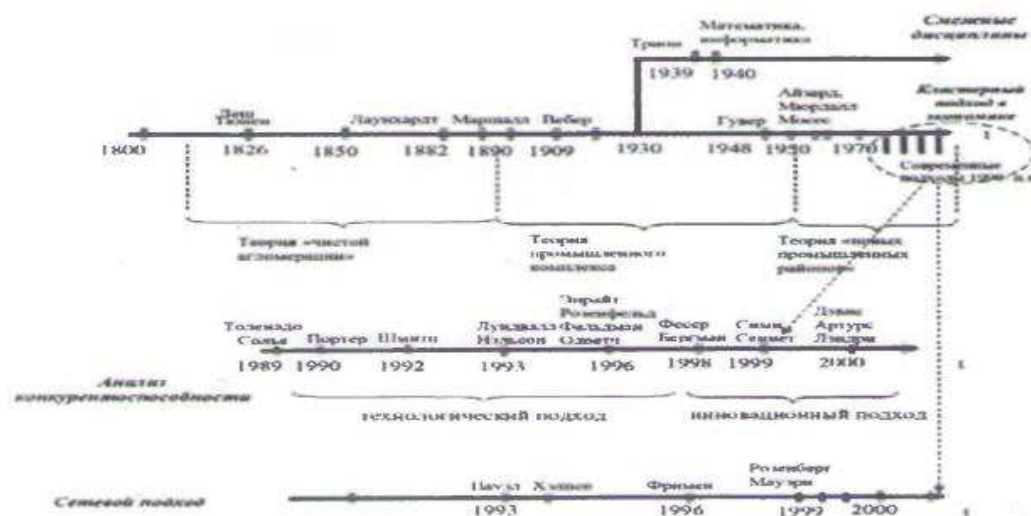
Смежные дисциплины

Тринн

Математика, информатика

1939 1940

Кластерный подход в экономике

1800

Фон Тюнен

1826

Лаунхардт

1850

1882

Маршалл

1890

Вебер

1909

1930

Гувер

1948

Айзард, Мюрдалл Мосес

1950

1970

Современные подходы 1990 г.

t

Теория «чистой агломерации»

Теория промышленного комплекса

Теория «прямых промышленных районов»

Толедано Солье

1989

Портер

1990

Шмитц

1992

Лундвалл Нэльсон

1993

Энрайт Розенфельд Фельдман Одретч

1996

Фесер Бергман

1998

Симмі Сеннет

1999

Дэвис Артурс Лэндри

2000

t

Анализ конкурентоспособности

технологический подход

инновационный подход

Сетевой подход

Пауэл Хэнсен

1993

Фримен

1996

Розенберг Маурэн

1999

2000

t